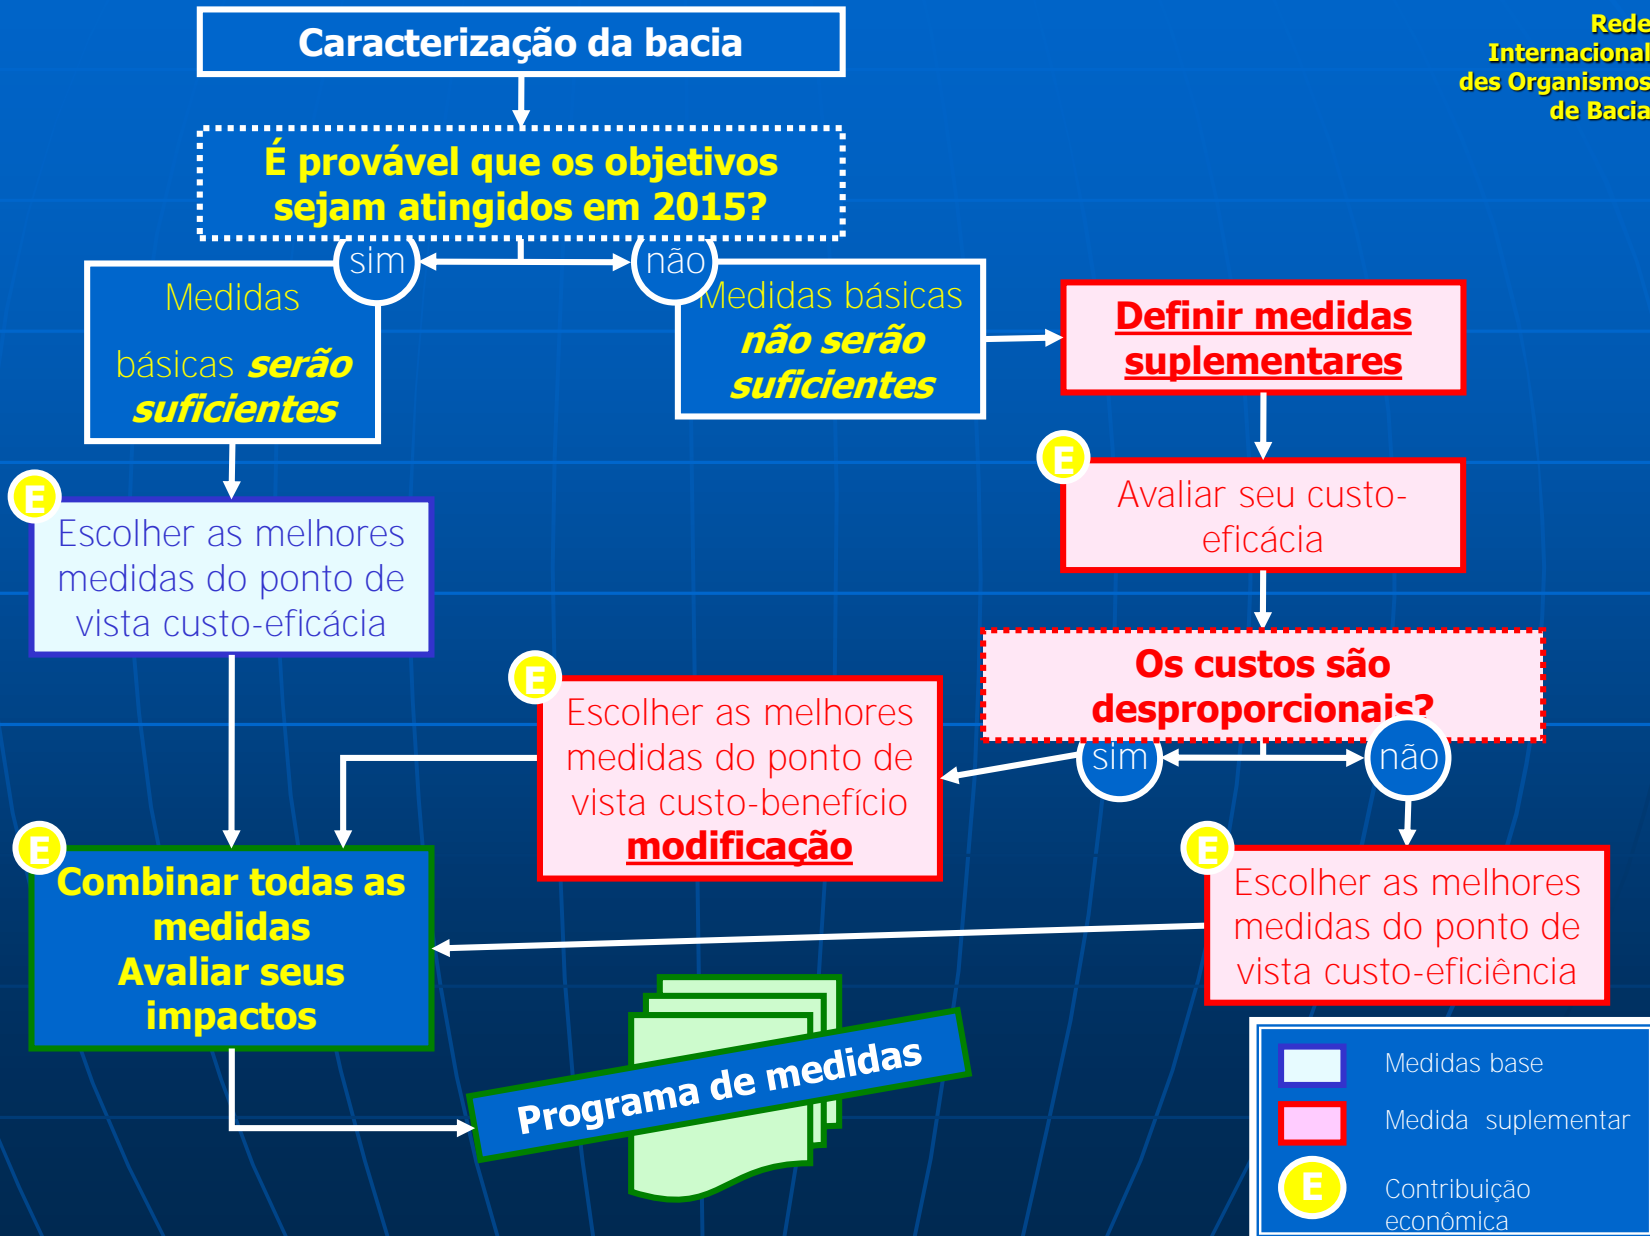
Rede Internacional des Organismos de Bacia

Caracterização da bacia

É provável que os objetivos sejam atingidos em 2015?

sim

não

Medidas básicas *serão suficientes*

Medidas básicas *não serão suficientes*

Definir medidas suplementares

E

Avaliar seu custo-eficácia

E

Escolher as melhores medidas do ponto de vista custo-eficácia

Os custos são desproporcionais?

sim

não

E

Escolher as melhores medidas do ponto de vista custo-benefício modificação

E

Combinar todas as medidas Avaliar seus impactos

E

Escolher as melhores medidas do ponto de vista custo-eficiência

Programa de medidas

Medidas base

Medida suplementar

E

Contribuição econômica